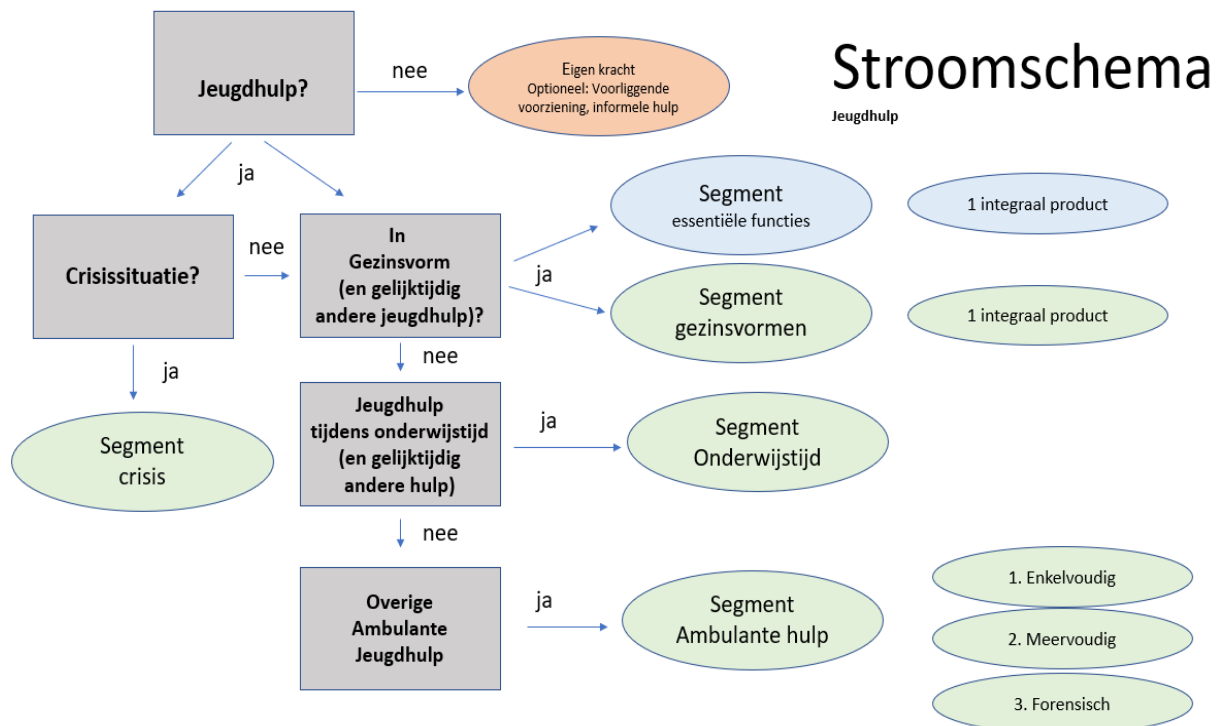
Stroomschema

Jeugdhulp

Jeugdhulp?

nee

Eigen kracht
Optioneel: Voorliggende voorziening, informele hulp

ja

Crisissituatie?

nee

In Gezinsvorm (en gelijktijdig andere jeugdhulp)?

ja

Segment essentiële functies

1 integraal product

Segment gezinsvormen

1 integraal product

ja

Segment crisis

nee

Jeugdhulp tijdens onderwijstijd (en gelijktijdig andere hulp)

ja

Segment Onderwijstijd

nee

Overige Ambulante Jeugdhulp

ja

Segment Ambulante hulp

1. Enkelvoudig

2. Meervoudig

3. Forensisch